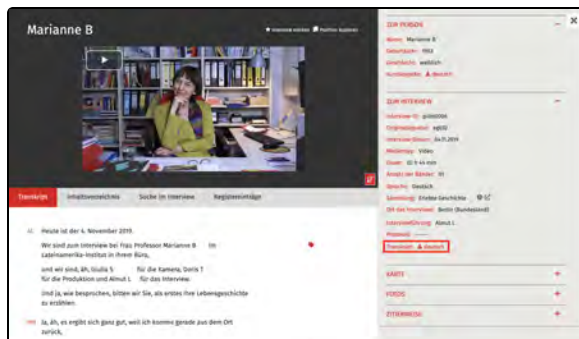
Marianne B

Interview merken  Position kopieren

Transkript  Inhaltsverzeichnis  Suche im Interview  Registereinträge

Heute ist der 4. November 2019.

Wir sind zum Interview bei Frau Professor Marianne B im Lateinamerika-Institut in ihrem Büro,

und wir sind, äh, Giulia S für die Kamera, Doris T für die Produktion und Almut L für das Interview.

Und ja, wie besprochen, bitten wir Sie, als erstes Ihre Lebensgeschichte zu erzählen.

Ja, äh, es ergibt sich ganz gut, weil ich komme gerade aus dem Ort zurück,

ZUR PERSON

Name: Marianne B

Geburtsjahr: 1953

Geschlecht: weiblich

Kurzbiografie: Deutsch

ZUM INTERVIEW

Interview-ID: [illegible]

Originalsignatur: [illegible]

Interview-Datum: 04.11.2019

Medientyp: Video

Dauer: 02 h 44 min

Anzahl der Bänder: 01

Sprache: Deutsch

Sammlung: Erlebte Geschichte

Ort des Interviews: Berlin (Bundesland)

Interviewführung: Almut L

Protokoll: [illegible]

Transkript: Deutsch

KARTE

FOTOS

ZITIERWEISE